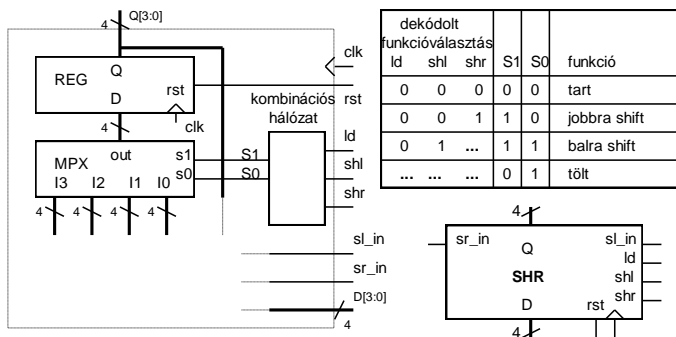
Q[3:0]
4
REG
Q
D
rst
clk
4
clk
MPX
out
I3 I2 I1 I0
s1
s0
S1
S0
4 4 4 4
kombinációs hálózat
rst
ld
shl
shr
sl_in
sr_in
D[3:0]
4

| dekódolt funkcióválasztás ld | shl | shr | S1 | S0 | funkció |
|---|---|---|---|---|---|
| 0 | 0 | 0 | 0 | 0 | tart |
| 0 | 0 | 1 | 1 | 0 | jobbra shift |
| 0 | 1 | ... | 1 | 1 | balra shift |
| ... | ... | ... | 0 | 1 | tölt |

4
sr_in
Q
SHR
D
sl_in
ld
shl
shr
rst
4